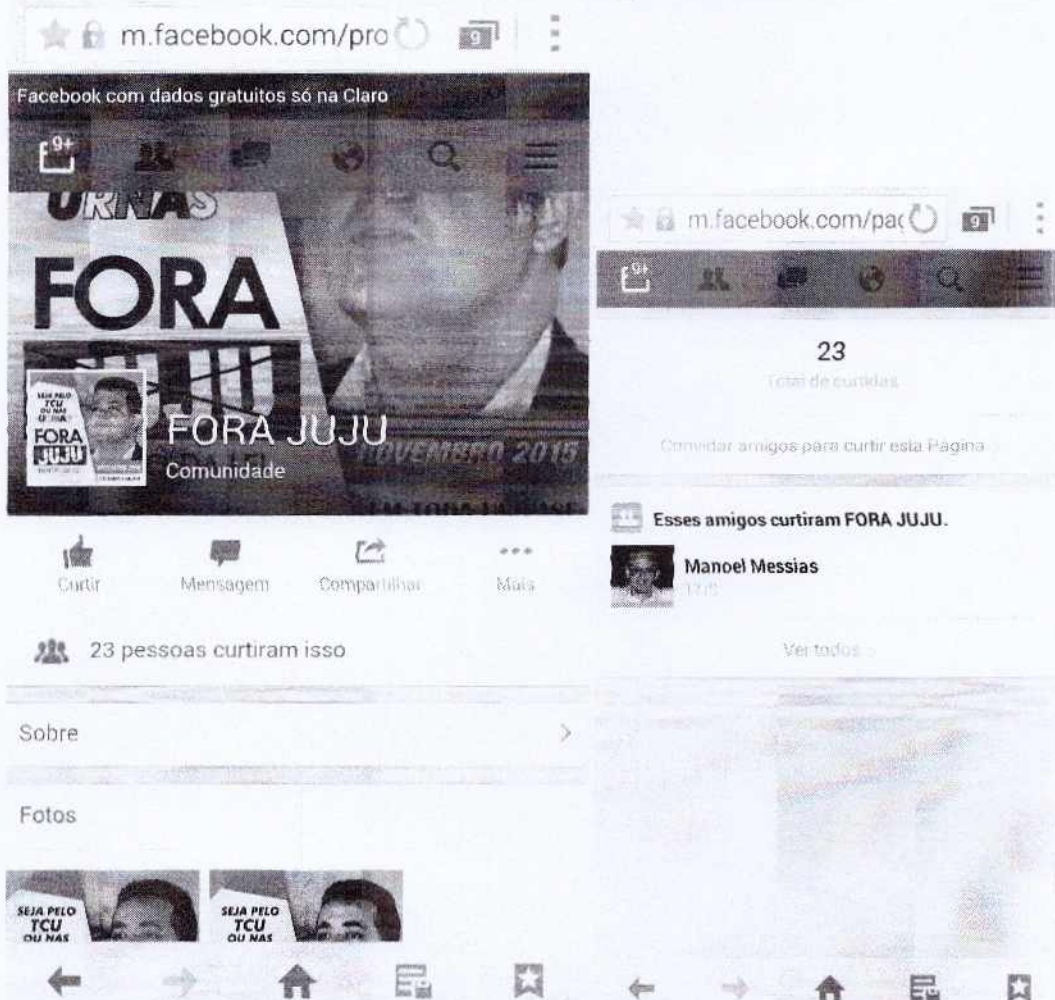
m.facebook.com/pro

9

Facebook com dados gratuitos só na Claro

9+

URNAS

FORA

JUJU

SEJA PELO TCU OU NAS URNAS

FORA JUJU

FORA JUJU

Comunidade

NOVEMBRO 2015

Curtir

Mensagem

Compartilhar

Mais

23 pessoas curtiram isso

Sobre

Fotos

SEJA PELO TCU OU NAS

SEJA PELO TCU OU NAS

m.facebook.com/pa

9

9+

23

Total de curtidas

Convidar amigos para curtir esta Página

Esses amigos curtiram FORA JUJU.

Manoel Messias

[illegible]

Ver todos